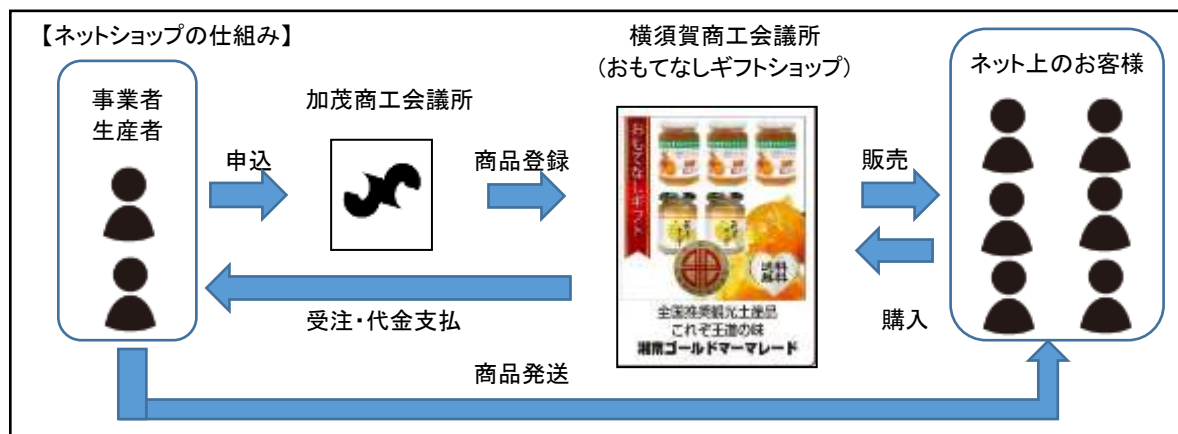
【ネットショップの仕組み】

事業者
生産者

申込

加茂商工会議所

商品登録

横須賀商工会議所
（おもてなしギフトショップ）

おもてなしギフト

送料無料

全国推奨観光土産品
これぞ王道の味
湘南ゴールドマーマレード

販売

購入

ネット上のお客様

受注・代金支払

商品発送